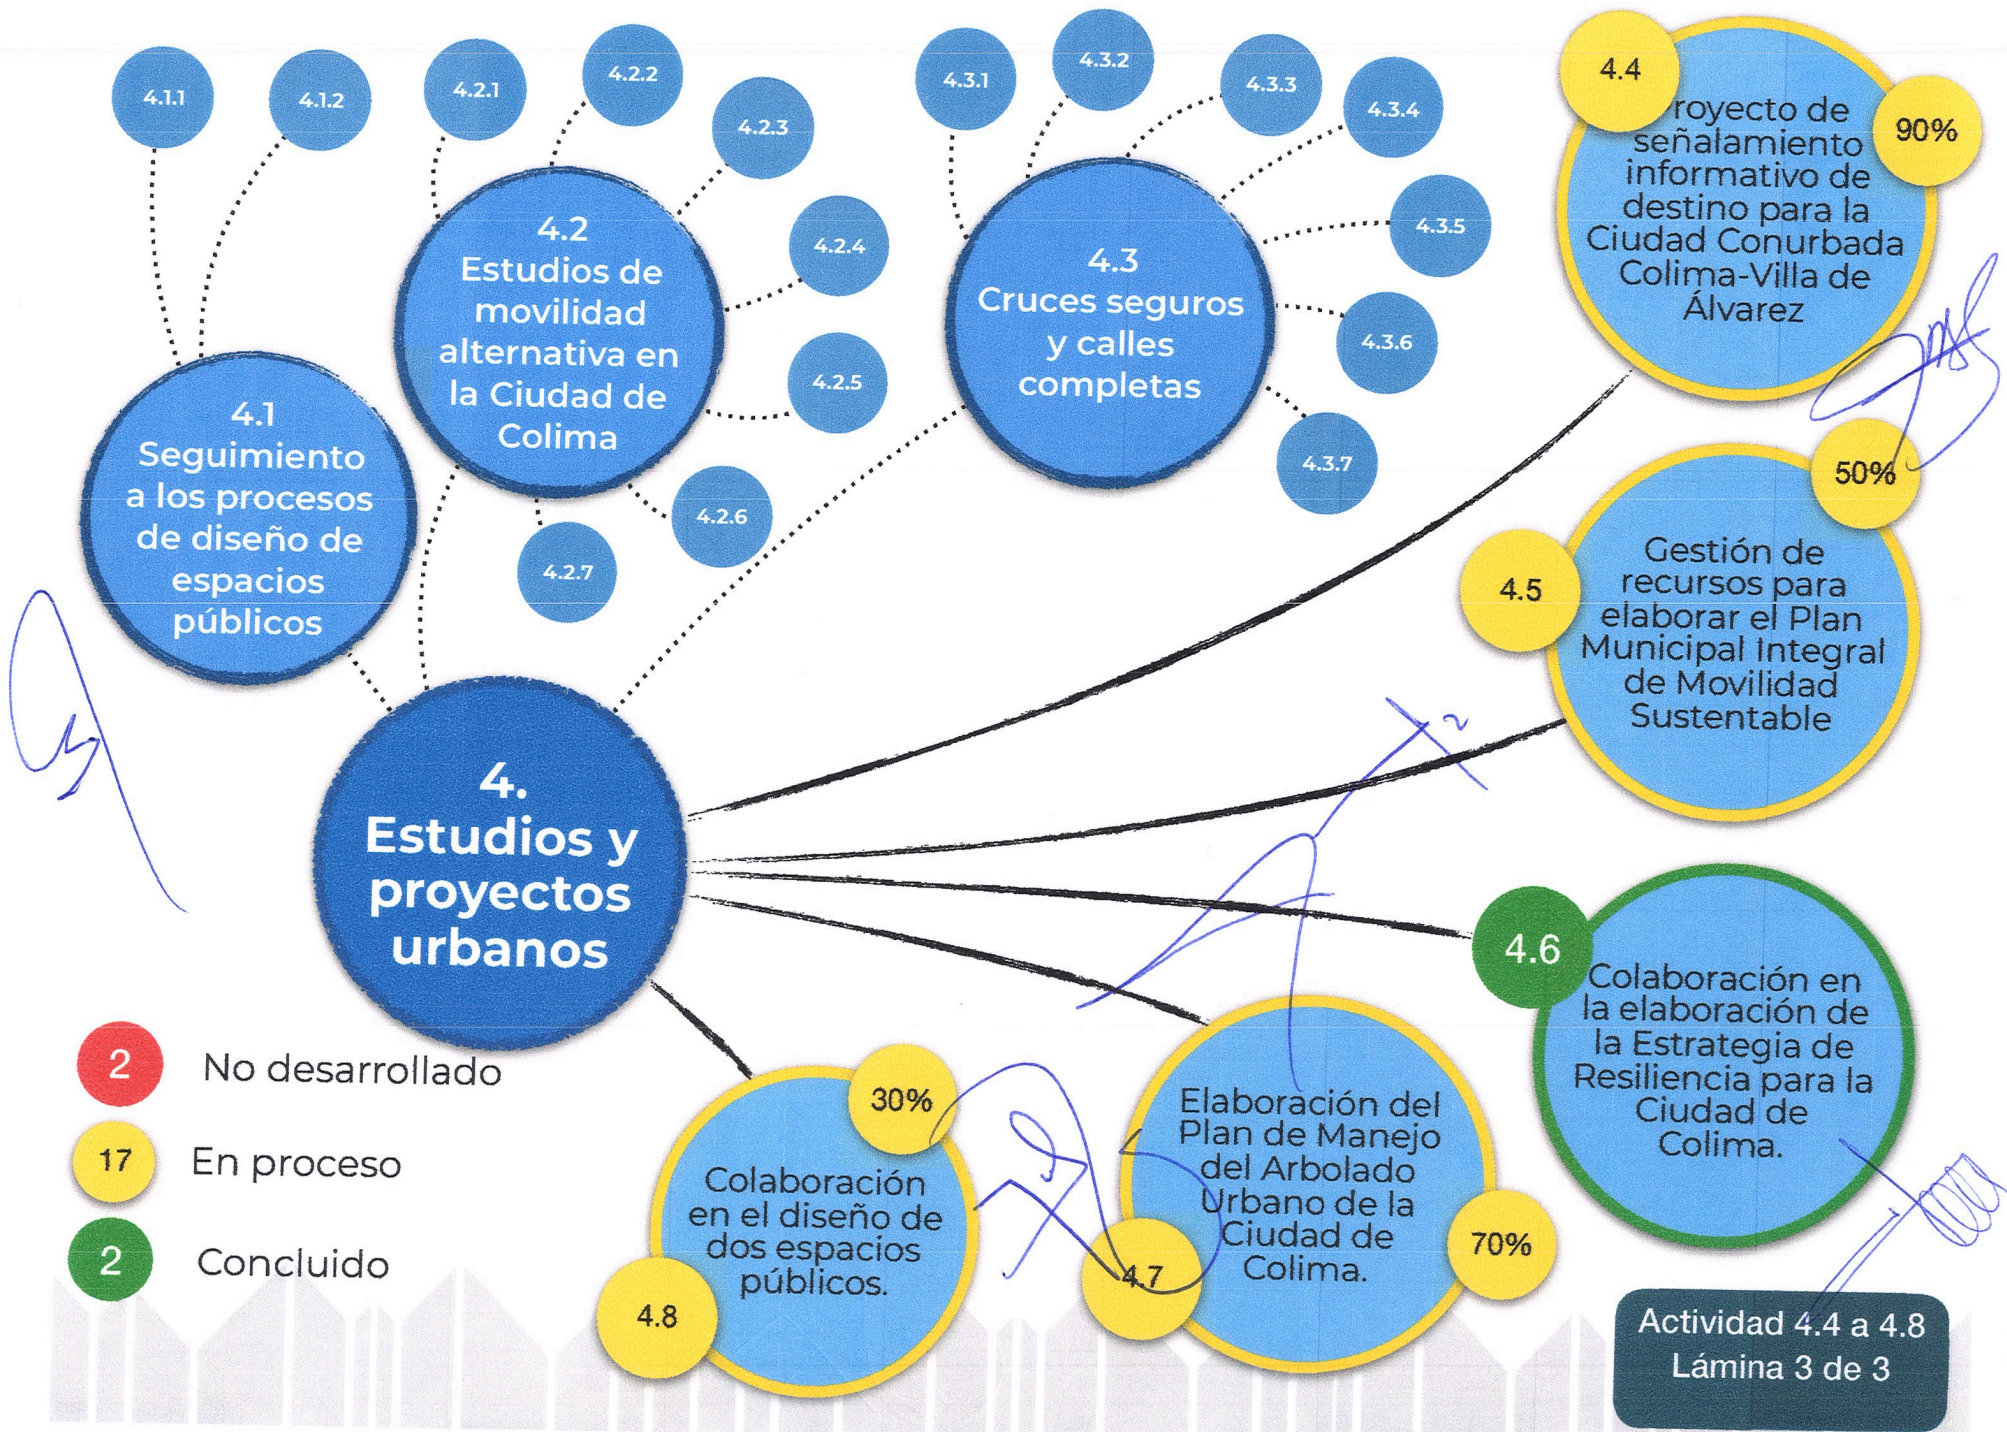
4.1.1
4.1.2
4.2.1
4.2.2
4.2.3
4.3.1
4.3.2
4.3.3
4.3.4

4.4
Proyecto de señalamiento informativo de destino para la Ciudad Conurbada Colima-Villa de Álvarez
90%

4.2
Estudios de movilidad alternativa en la Ciudad de Colima

4.2.4
4.2.5
4.2.6
4.2.7

4.3
Cruces seguros y calles completas

4.3.5
4.3.6
4.3.7

4.1
Seguimiento a los procesos de diseño de espacios públicos

50%
4.5
Gestión de recursos para elaborar el Plan Municipal Integral de Movilidad Sustentable

4.
Estudios y proyectos urbanos

4.6
Colaboración en la elaboración de la Estrategia de Resiliencia para la Ciudad de Colima.

2 No desarrollado
17 En proceso
2 Concluido

30%
Colaboración en el diseño de dos espacios públicos.
4.8

4.7
Elaboración del Plan de Manejo del Arbolado Urbano de la Ciudad de Colima.
70%

Actividad 4.4 a 4.8
Lámina 3 de 3